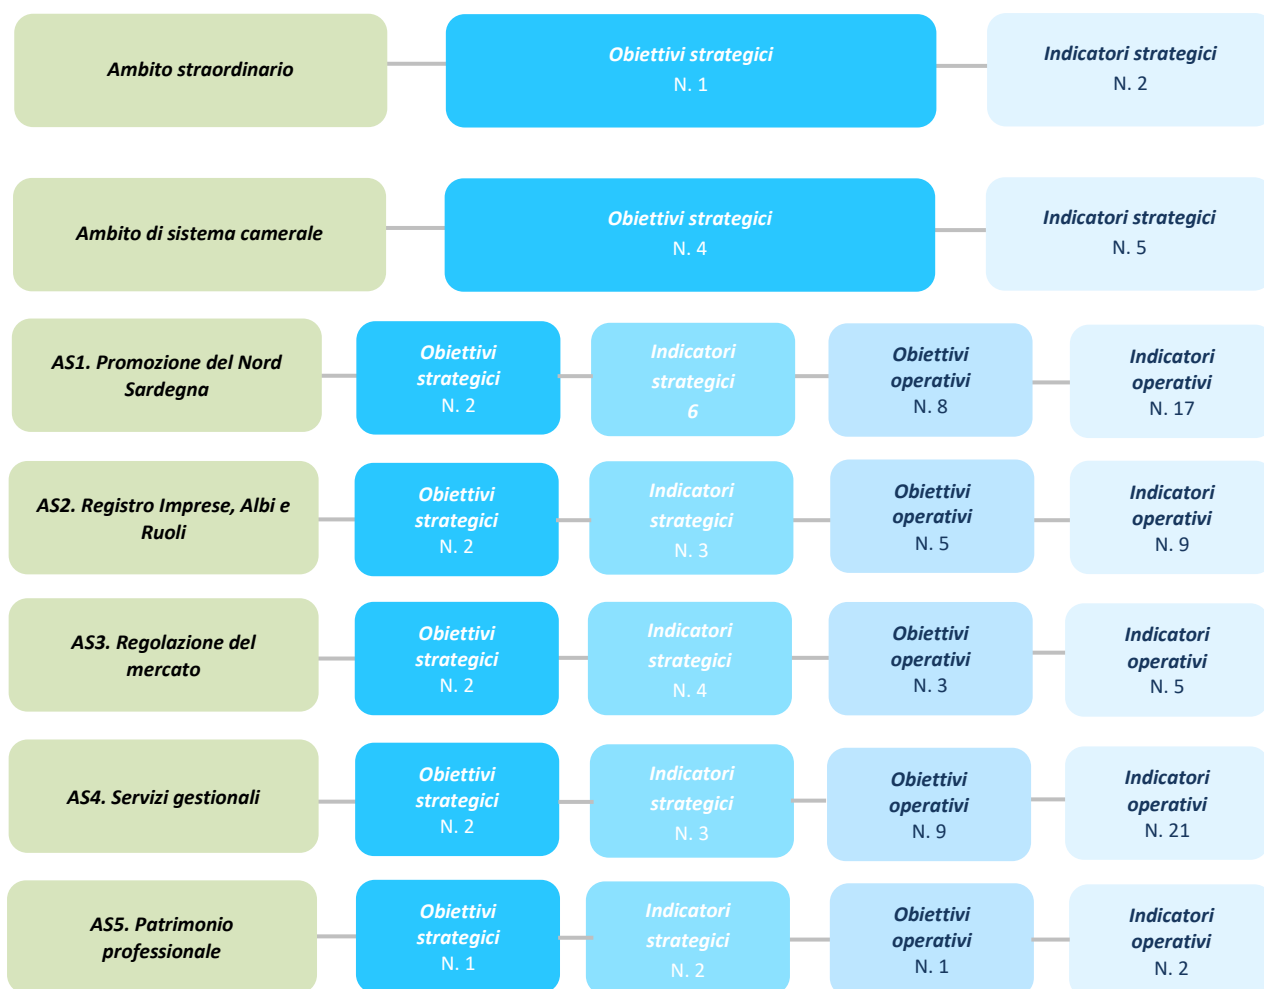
Ambito straordinario

Obiettivi strategici
N. 1

Indicatori strategici
N. 2

Ambito di sistema camerale

Obiettivi strategici
N. 4

Indicatori strategici
N. 5

AS1. Promozione del Nord Sardegna

Obiettivi strategici
N. 2

Indicatori strategici
6

Obiettivi operativi
N. 8

Indicatori operativi
N. 17

AS2. Registro Imprese, Albi e Ruoli

Obiettivi strategici
N. 2

Indicatori strategici
N. 3

Obiettivi operativi
N. 5

Indicatori operativi
N. 9

AS3. Regolazione del mercato

Obiettivi strategici
N. 2

Indicatori strategici
N. 4

Obiettivi operativi
N. 3

Indicatori operativi
N. 5

AS4. Servizi gestionali

Obiettivi strategici
N. 2

Indicatori strategici
N. 3

Obiettivi operativi
N. 9

Indicatori operativi
N. 21

AS5. Patrimonio professionale

Obiettivi strategici
N. 1

Indicatori strategici
N. 2

Obiettivi operativi
N. 1

Indicatori operativi
N. 2